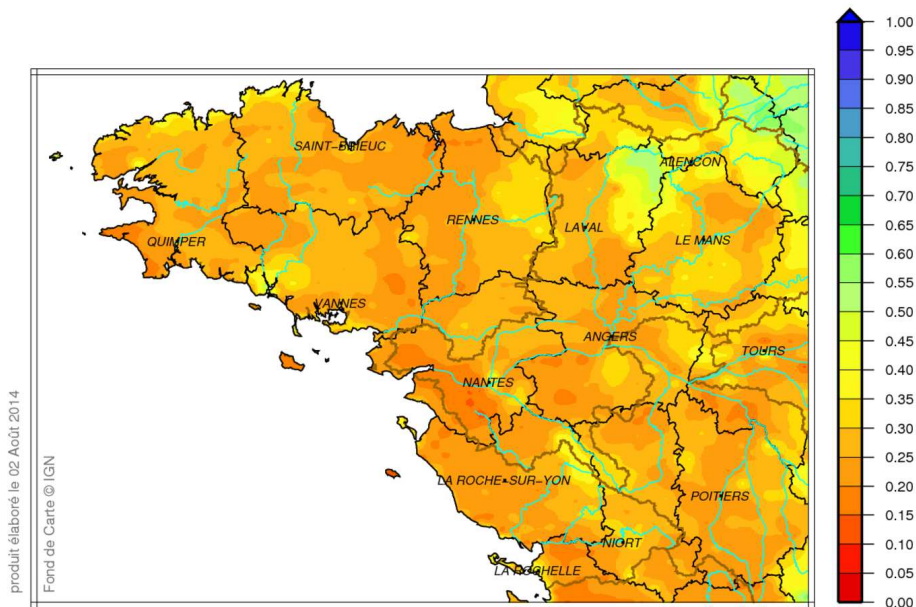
SAINT-BRIEUC
ALENCON
RENNES
LAVAL
QUIMPER
LE MANS
VANNES
ANGERS
TOURS
NANTES
LA ROCHE-SUR-YON
POITIERS
NIORT
LA ROCHELLE

produit élaboré le 02 Août 2014
Fond de Carte © IGN

1.00
0.95
0.90
0.85
0.80
0.75
0.70
0.65
0.60
0.55
0.50
0.45
0.40
0.35
0.30
0.25
0.20
0.15
0.10
0.05
0.00